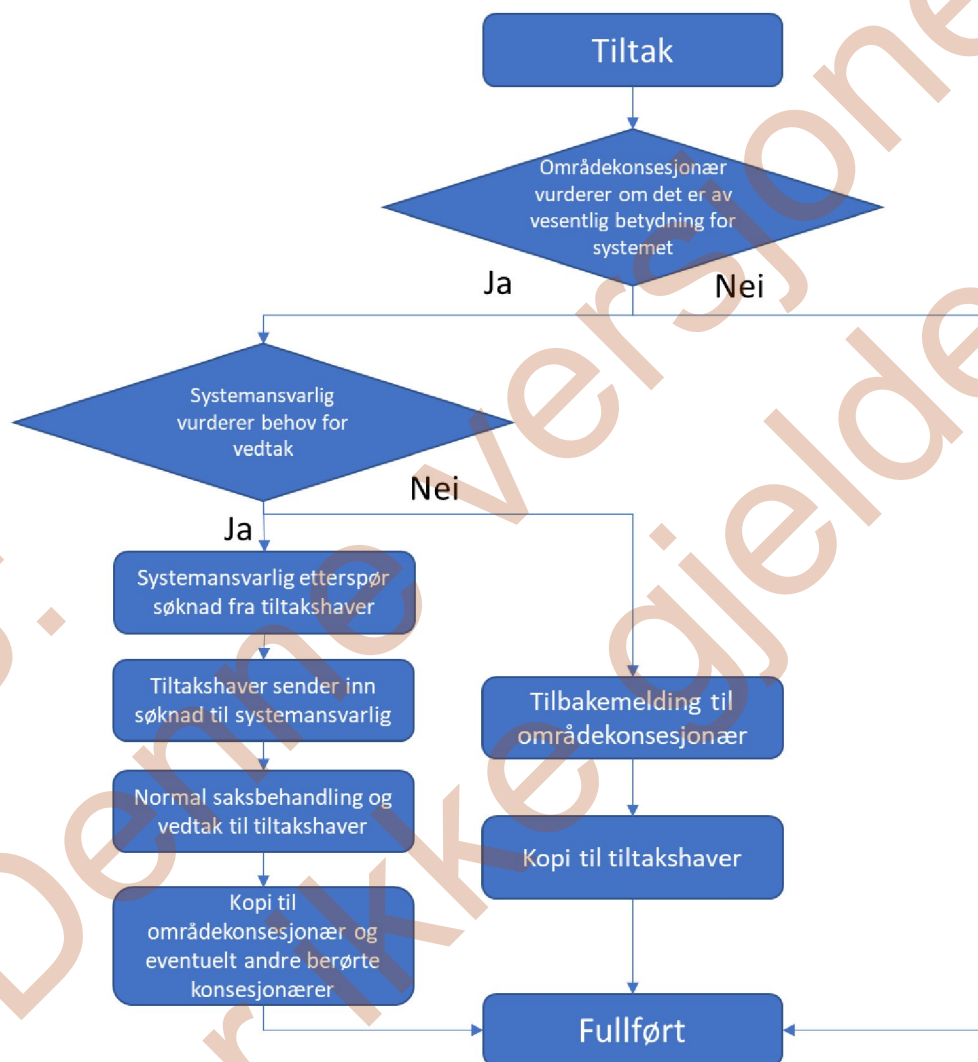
Tiltak

Områdekonsesjonær vurderer om det er av vesentlig betydning for systemet

Ja

Nei

Systemansvarlig vurderer behov for vedtak

Nei

Ja

Systemansvarlig etterspør søknad fra tiltakshaver

Tiltakshaver sender inn søknad til systemansvarlig

Normal saksbehandling og vedtak til tiltakshaver

Kopi til områdekonsesjonær og eventuelt andre berørte konsesjonærer

Tilbakemelding til områdekonsesjonær

Kopi til tiltakshaver

Fullført

Denne versjonen er ikke gjeldende